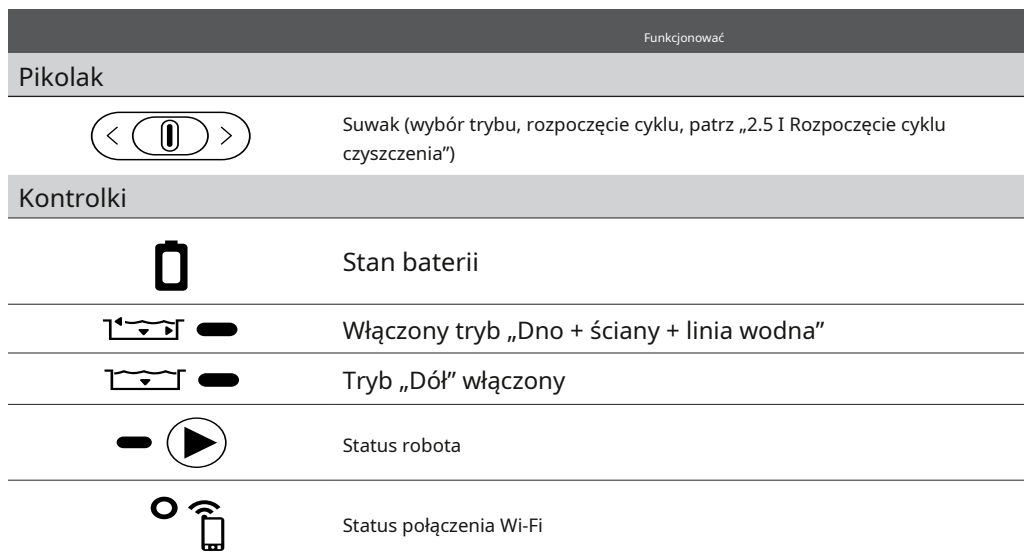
Funkcjonować

Pikolak

| | |
|---|---|
| | Suwak (wybór trybu, rozpoczęcie cyklu, patrz „2.5 I Rozpoczęcie cyklu czyszczenia") |

Kontrolki

| | |
|---|---|
| | Stan baterii |
| | Włączony tryb „Dno + ściany + linia wodna" |
| | Tryb „Dół" włączony |
| | Status robota |
| | Status połączenia Wi-Fi |